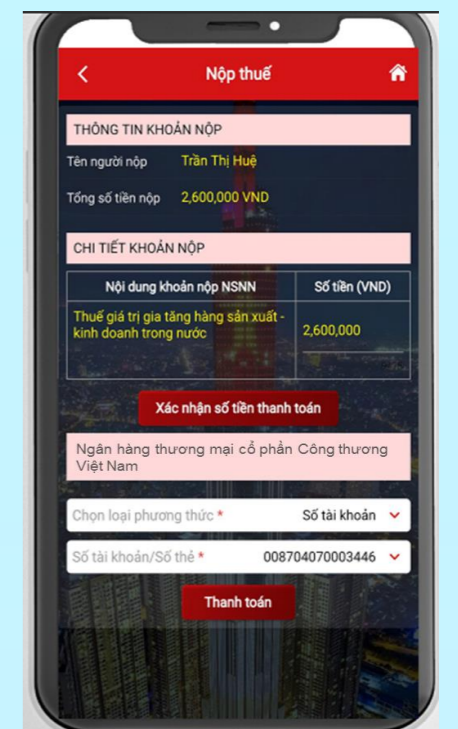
Nộp thuế

THÔNG TIN KHOẢN NỘP

Tên người nộp Trần Thị Huệ

Tổng số tiền nộp 2,600,000 VND

CHI TIẾT KHOẢN NỘP

| Nội dung khoản nộp NSNN | Số tiền (VND) |
|---|---|
| Thuế giá trị gia tăng hàng sản xuất - kinh doanh trong nước | 2,600,000 |

Xác nhận số tiền thanh toán

Ngân hàng thương mại cổ phần Công thương Việt Nam

Chọn loại phương thức * Số tài khoản

Số tài khoản/Số thẻ * 008704070003446

Thanh toán